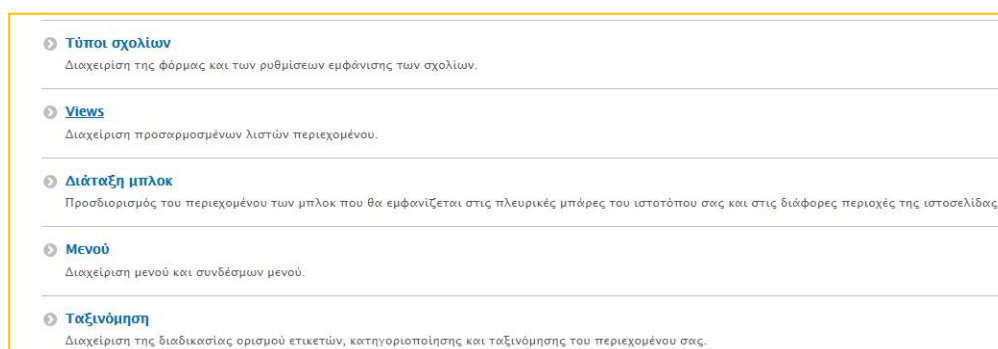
Τύποι σχολίων
Διαχείριση της φόρμας και των ρυθμίσεων εμφάνισης των σχολίων.

Views
Διαχείριση προσαρμοσμένων λιστών περιεχομένου.

Διάταξη μπλοκ
Προσδιορισμός του περιεχομένου των μπλοκ που θα εμφανίζεται στις πλευρικές μπάρες του ιστοτόπου σας και στις διάφορες περιοχές της ιστοσελίδας

Μενού
Διαχείριση μενού και συνδέσμων μενού.

Ταξινόμηση
Διαχείριση της διαδικασίας ορισμού ετικετών, κατηγοριοποίησης και ταξινόμησης του περιεχομένου σας.